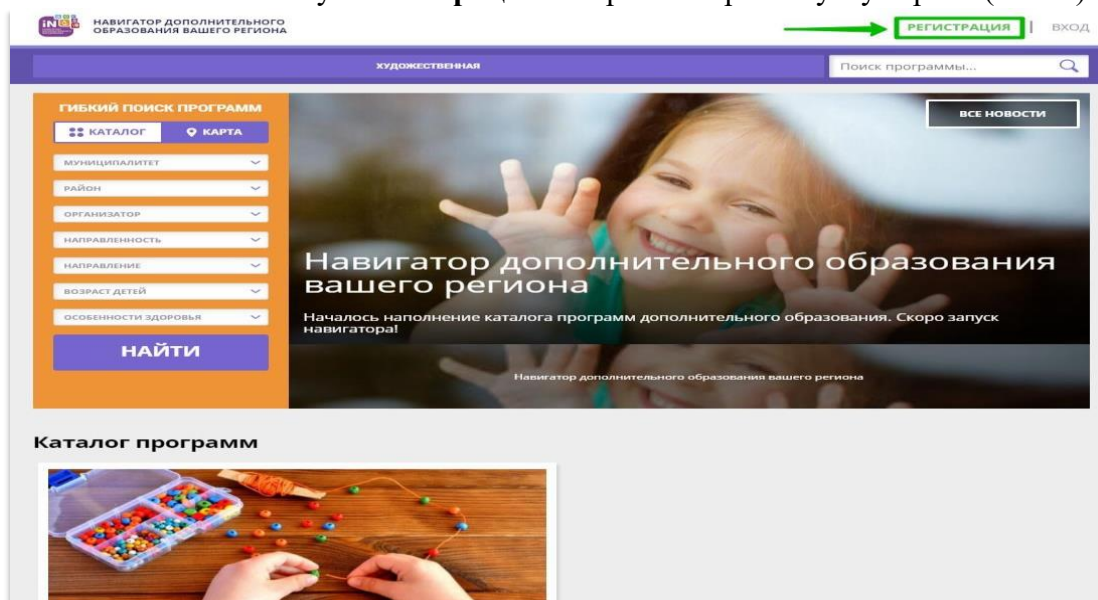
НАВИГАТОР ДОПОЛНИТЕЛЬНОГО ОБРАЗОВАНИЯ ВАШЕГО РЕГИОНА

РЕГИСТРАЦИЯ | ВХОД

ХУДОЖЕСТВЕННАЯ

Поиск программы...

ГИБКИЙ ПОИСК ПРОГРАММ

КАТАЛОГ

КАРТА

МУНИЦИПАЛИТЕТ

РАЙОН

ОРГАНИЗАТОР

НАПРАВЛЕННОСТЬ

НАПРАВЛЕНИЕ

ВОЗРАСТ ДЕТЕЙ

ОСОБЕННОСТИ ЗДОРОВЬЯ

НАЙТИ

ВСЕ НОВОСТИ

Навигатор дополнительного образования вашего региона

Началось наполнение каталога программ дополнительного образования. Скоро запуск навигатора!

Навигатор дополнительного образования вашего региона

Каталог программ